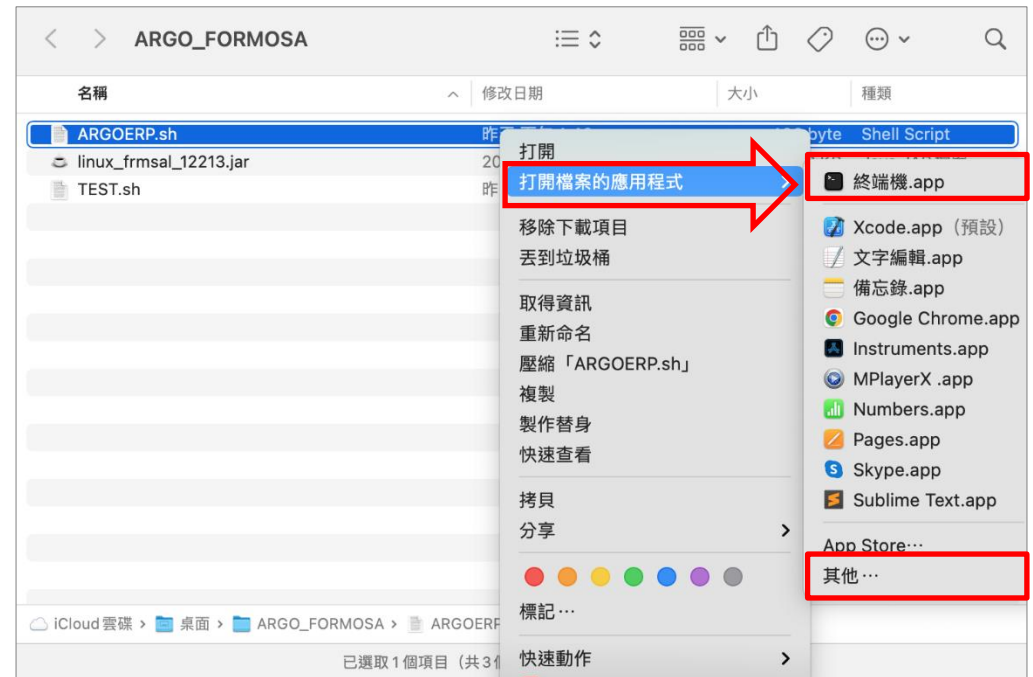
ARGO_FORMOSA

| 名稱 | 修改日期 | 大小 | 種類 |
|---|---|---|---|
| ARGOERP.sh | 昨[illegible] | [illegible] byte | Shell Script |
| linux_frmsal_12213.jar | 20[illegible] | | |
| TEST.sh | 昨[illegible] | | |

打開
打開檔案的應用程式
移除下載項目
丟到垃圾桶
取得資訊
重新命名
壓縮「ARGOERP.sh」
複製
製作替身
快速查看
拷貝
分享
標記⋯
快速動作

終端機.app
Xcode.app（預設）
文字編輯.app
備忘錄.app
Google Chrome.app
Instruments.app
MPlayerX .app
Numbers.app
Pages.app
Skype.app
Sublime Text.app
App Store⋯
其他⋯

iCloud 雲碟 > 桌面 > ARGO_FORMOSA > ARGOERP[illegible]

已選取 1 個項目（共 3 個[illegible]